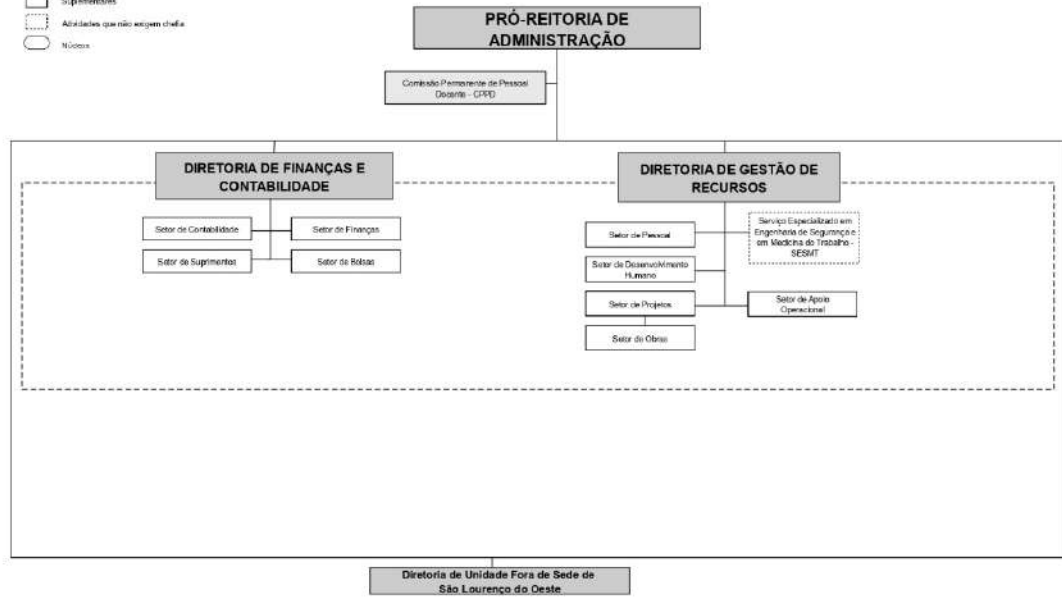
Suplementares

Atividades que não exigem chefia

Núcleos

PRÓ-REITORIA DE ADMINISTRAÇÃO

Comissão Permanente de Pessoal Docente - CPPD

DIRETORIA DE FINANÇAS E CONTABILIDADE

Setor de Contabilidade

Setor de Finanças

Setor de Suprimentos

Setor de Bolsas

DIRETORIA DE GESTÃO DE RECURSOS

Setor de Pessoal

Serviço Especializado em Engenharia de Segurança e em Medicina do Trabalho - SESMT

Setor de Desenvolvimento Humano

Setor de Projetos

Setor de Apoio Operacional

Setor de Obras

Diretoria de Unidade Fora de Sede de São Lourenço do Oeste